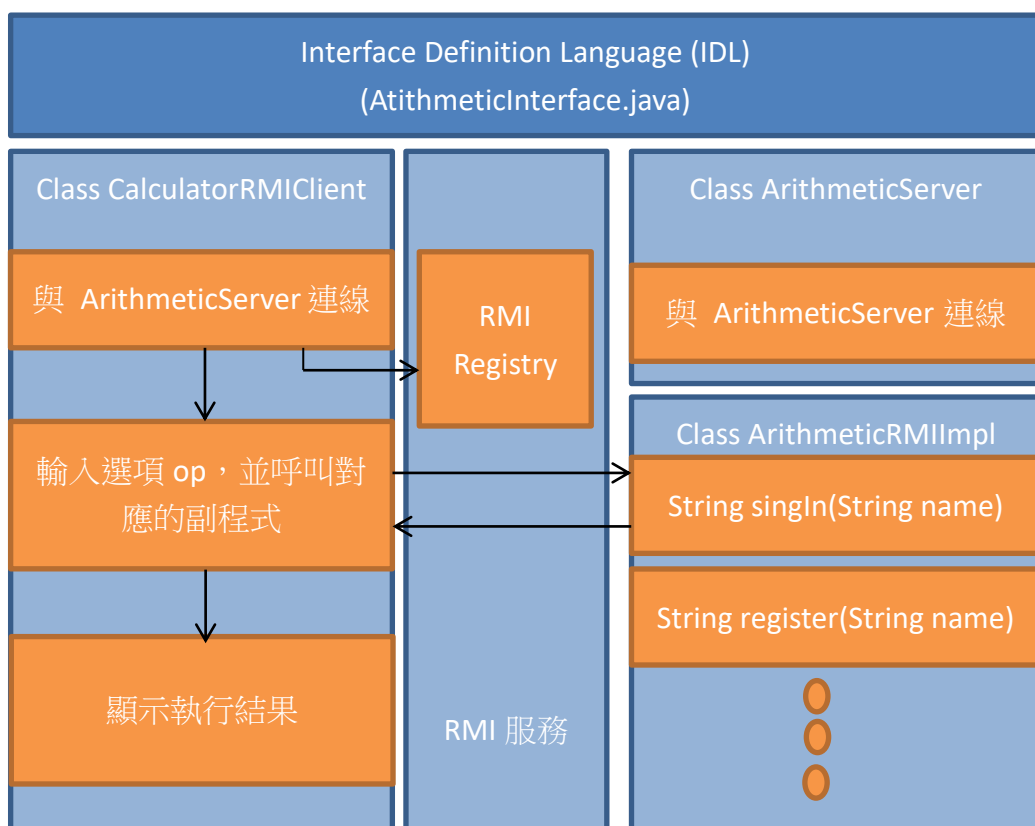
Interface Definition Language (IDL)
(AtithmeticInterface.java)

Class CalculatorRMIClient

與 ArithmeticServer 連線

輸入選項 op，並呼叫對應的副程式

顯示執行結果

RMI Registry

RMI 服務

Class ArithmeticServer

與 ArithmeticServer 連線

Class ArithmeticRMIImpl

String singIn(String name)

String register(String name)